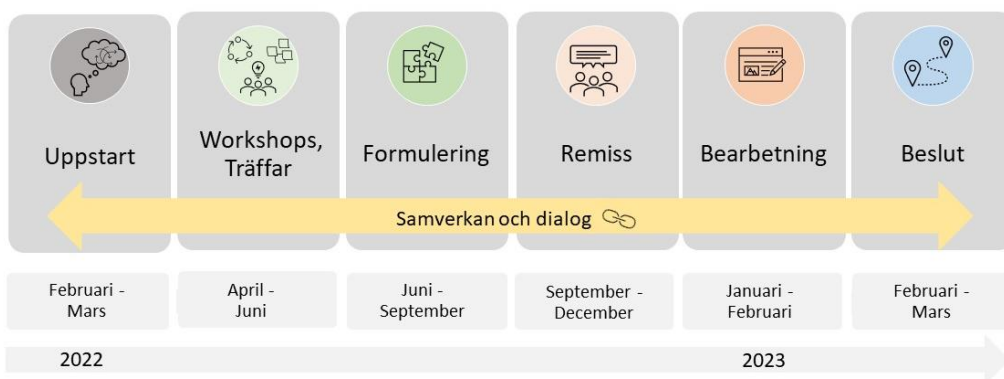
Uppstart

Workshops, Träffar

Formulering

Remiss

Bearbetning

Beslut

Samverkan och dialog

Februari - Mars

April - Juni

Juni - September

September - December

Januari - Februari

Februari - Mars

2022

2023